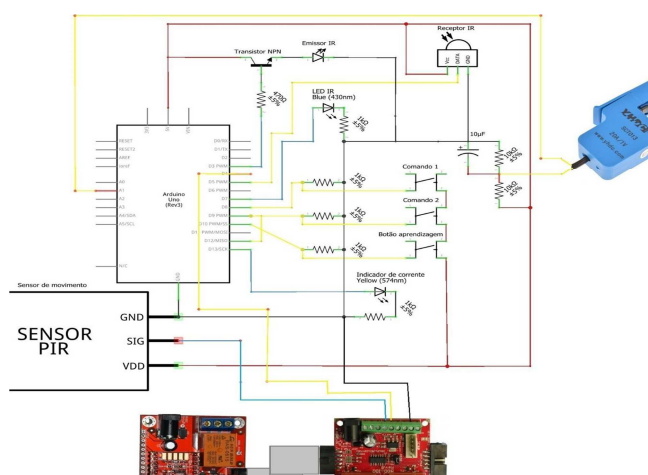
Receptor IR

Transistor NPN

Emissor IR

470Ω 5%

LED IR Blue (430nm)

1KΩ 5%

Vcc OUT GND

10μF

10kΩ 5%

10kΩ 5%

RESET
RESET2
AREF
IOREF
A0
A1
A2
A3
A4/SDA
A5/SCL
N/C

3V3
5V
VIN

D0/RX
D1/TX
D2
D3 PWM
D4
D5 PWM
D6 PWM
D7
D8
D9 PWM
D10 PWM/SS
D11 PWM/MOSI
D12/MISO
D13/SCK

Arduino Uno (Rev3)

GND

1KΩ 5%

Comando 1

1KΩ 5%

Comando 2

1KΩ 5%

Botão aprendizagem

Indicador de corrente Yellow (574nm)

1KΩ 5%

Sensor de movimento

SENSOR PIR

GND

SIG

VDD